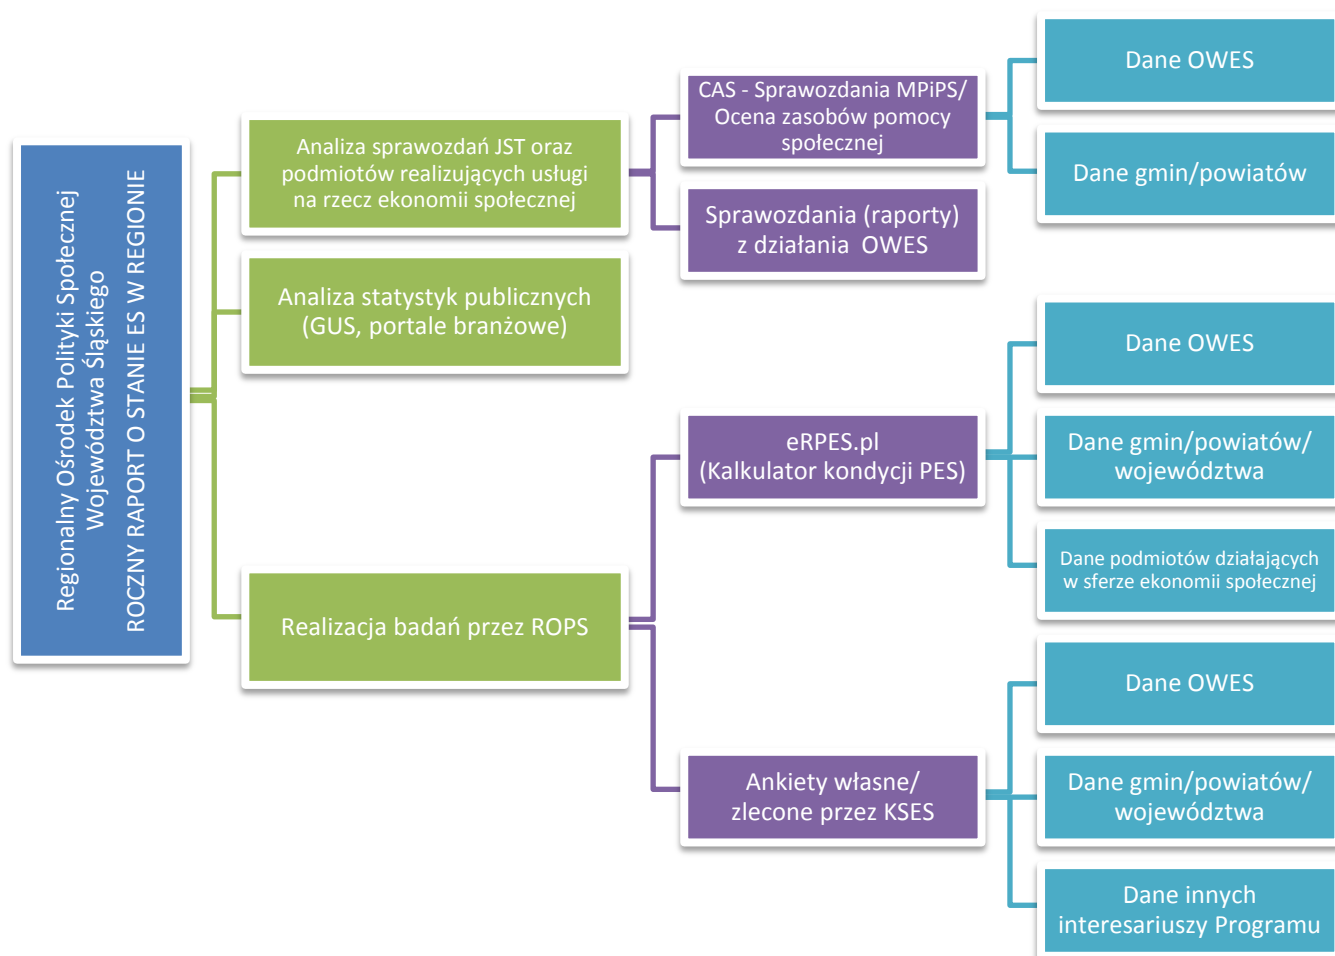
Regionalny Ośrodek Polityki Społecznej Województwa Śląskiego
ROCZNY RAPORT O STANIE ES W REGIONIE

Analiza sprawozdań JST oraz podmiotów realizujących usługi na rzecz ekonomii społecznej

CAS - Sprawozdania MPiPS/ Ocena zasobów pomocy społecznej

Dane OWES

Dane gmin/powiatów

Sprawozdania (raporty) z działania OWES

Analiza statystyk publicznych (GUS, portale branżowe)

Realizacja badań przez ROPS

eRPES.pl (Kalkulator kondycji PES)

Dane OWES

Dane gmin/powiatów/ województwa

Dane podmiotów działających w sferze ekonomii społecznej

Ankiety własne/ zlecone przez KSES

Dane OWES

Dane gmin/powiatów/ województwa

Dane innych interesariuszy Programu